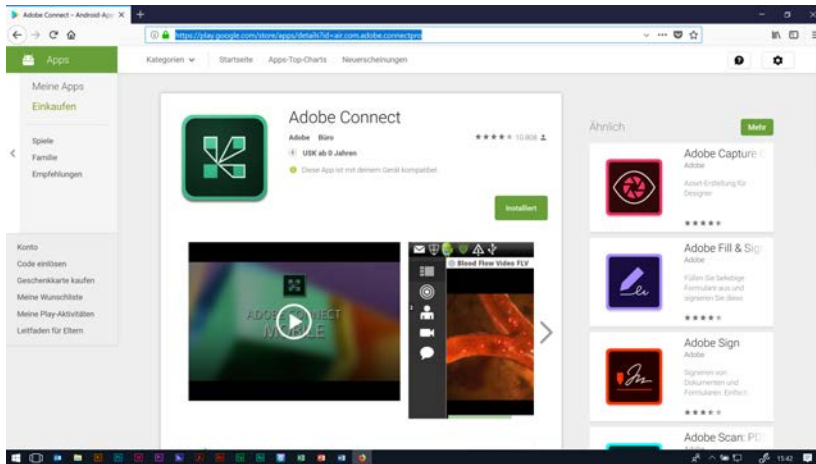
Adobe Connect – Android-Apps ×
https://play.google.com/store/apps/details?id=air.com.adobe.connectpro

Apps
Kategorien ∨ Startseite Apps-Top-Charts Neuerscheinungen

Meine Apps
Einkaufen

Spiele
Familie
Empfehlungen

Konto
Code einlösen
Geschenkkarte kaufen
Meine Wunschliste
Meine Play-Aktivitäten
Leitfaden für Eltern

Adobe Connect
Adobe Büro
★★★★★ 10.808
USK ab 0 Jahren
Diese App ist mit deinem Gerät kompatibel.
Installiert

ADOBE CONNECT MOBILE
Blood Flow Video FLV

Ähnlich
Mehr

Adobe Capture
Adobe
Asset-Erstellung für Designer
★★★★

Adobe Fill & Sign
Adobe
Füllen Sie beliebige Formulare aus und signieren Sie diese
★★★★

Adobe Sign
Adobe
Signieren von Dokumenten und Formularen. Einfach
★★★★

Adobe Scan: PDF
Adobe

15:42